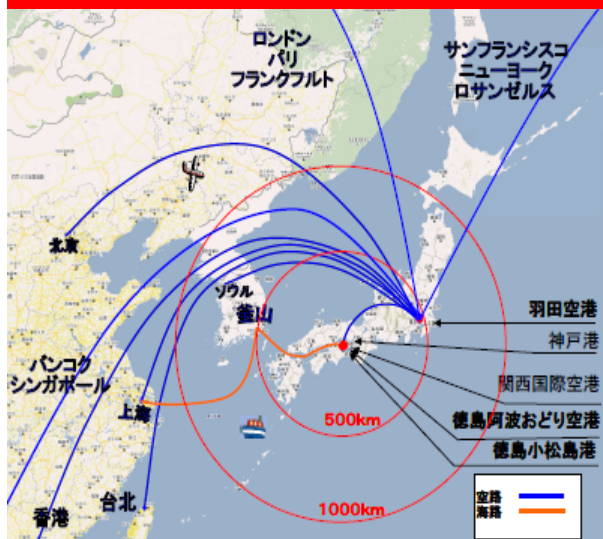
ロンドン
パリ
フランクフルト

サンフランシスコ
ニューヨーク
ロサンゼルス

北京

ソウル
釜山

バンコク
シンガポール

上海

台北

香港

羽田空港
神戸港
関西国際空港
徳島阿波おどり空港
徳島小松島港

500km
1000km

空路
海路